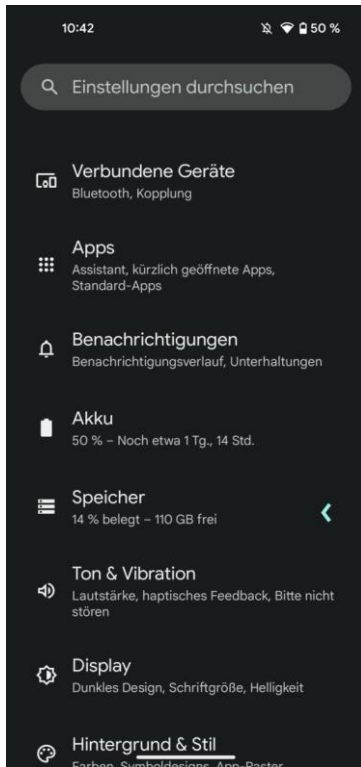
10:42

50 %

Einstellungen durchsuchen

Verbundene Geräte
Bluetooth, Kopplung

Apps
Assistant, kürzlich geöffnete Apps, Standard-Apps

Benachrichtigungen
Benachrichtigungsverlauf, Unterhaltungen

Akku
50 % – Noch etwa 1 Tg., 14 Std.

Speicher
14 % belegt – 110 GB frei

Ton & Vibration
Lautstärke, haptisches Feedback, Bitte nicht stören

Display
Dunkles Design, Schriftgröße, Helligkeit

Hintergrund & Stil
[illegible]